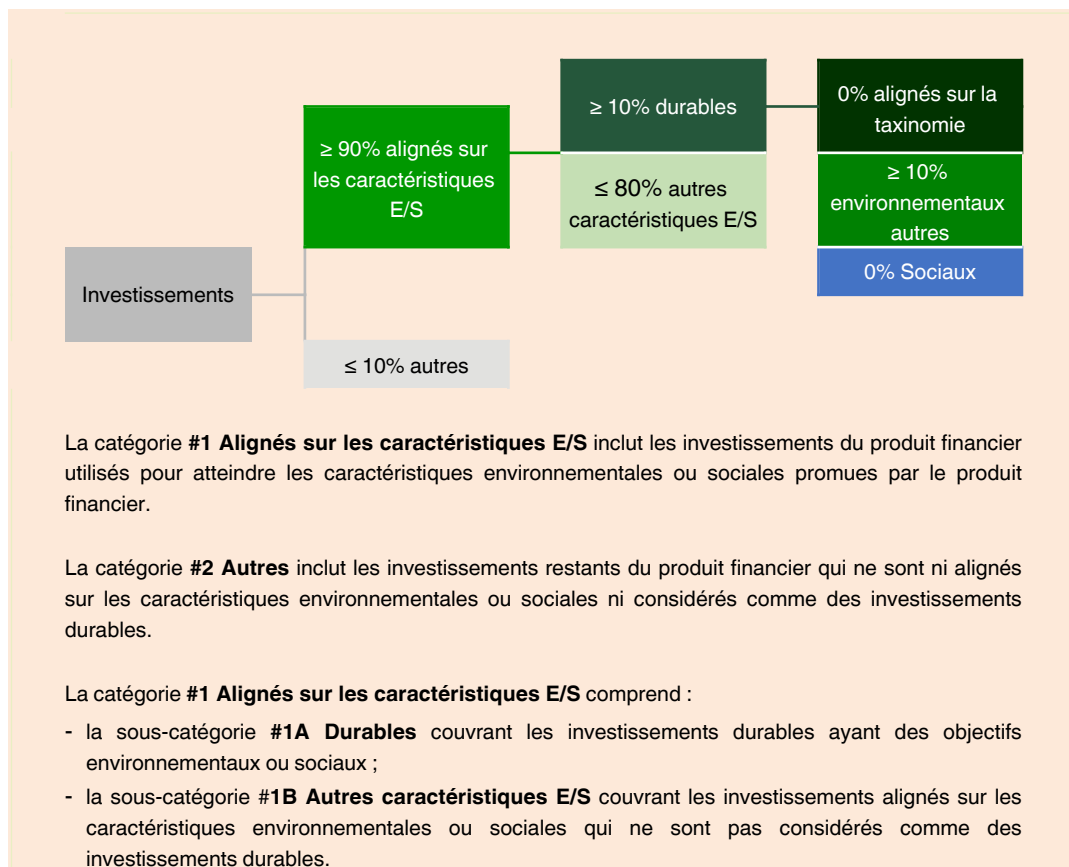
Investissements

≥ 90% alignés sur les caractéristiques E/S

≤ 10% autres

≥ 10% durables

≤ 80% autres caractéristiques E/S

0% alignés sur la taxinomie

≥ 10% environnementaux autres

0% Sociaux

La catégorie **#1 Alignés sur les caractéristiques E/S** inclut les investissements du produit financier utilisés pour atteindre les caractéristiques environnementales ou sociales promues par le produit financier.

La catégorie **#2 Autres** inclut les investissements restants du produit financier qui ne sont ni alignés sur les caractéristiques environnementales ou sociales ni considérés comme des investissements durables.

La catégorie **#1 Alignés sur les caractéristiques E/S** comprend :

- la sous-catégorie **#1A Durables** couvrant les investissements durables ayant des objectifs environnementaux ou sociaux ;
- la sous-catégorie #**1B Autres caractéristiques E/S** couvrant les investissements alignés sur les caractéristiques environnementales ou sociales qui ne sont pas considérés comme des investissements durables.